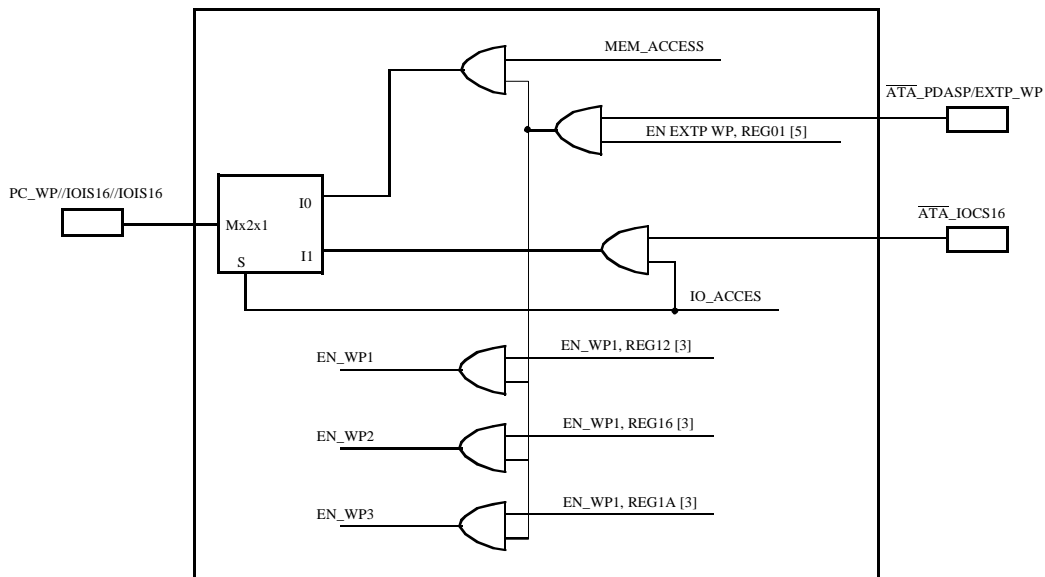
MEM_ACCESS

$\overline{ATA}$_PDASP/EXTP_WP

EN EXTP WP, REG01 [5]

PC_WP//IOIS16//IOIS16

I0

Mx2x1

$\overline{ATA}$_IOCS16

S

I1

IO_ACCES

EN_WP1

EN_WP1, REG12 [3]

EN_WP2

EN_WP1, REG16 [3]

EN_WP3

EN_WP1, REG1A [3]